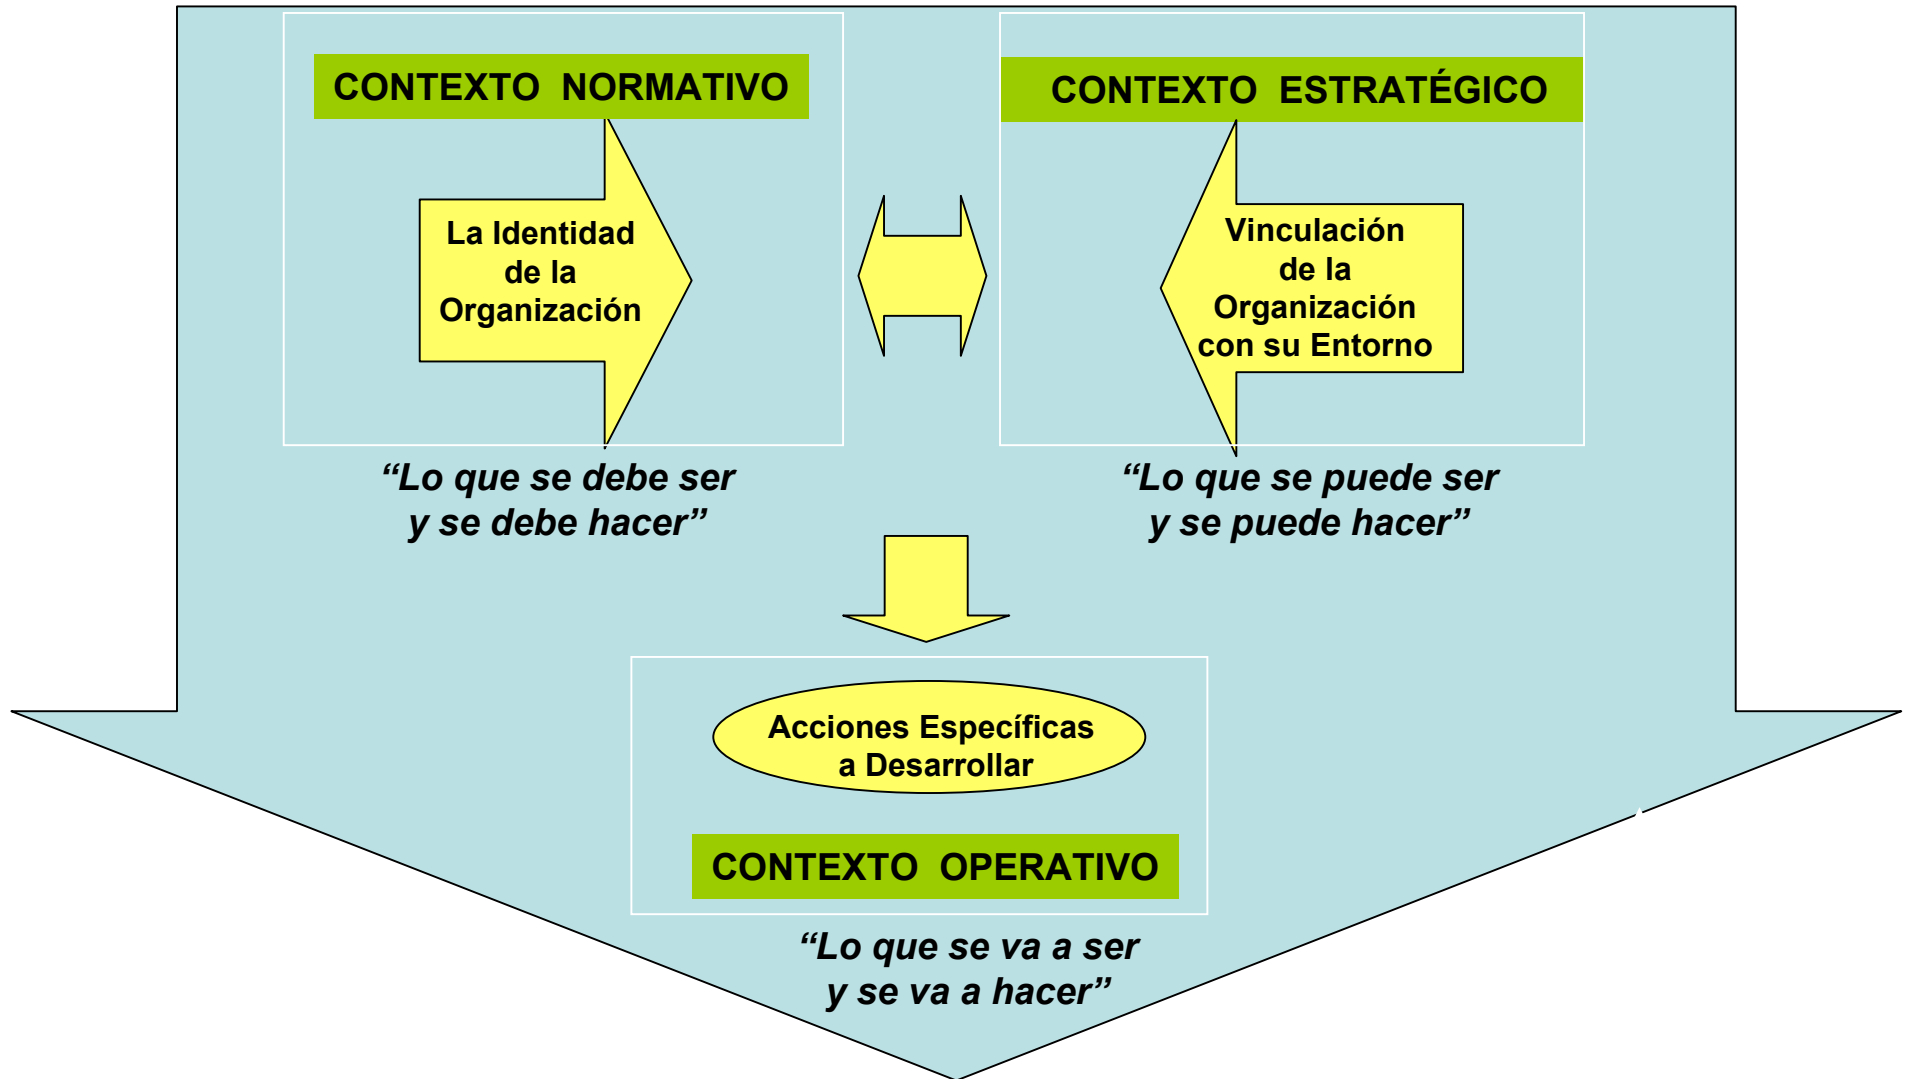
CONTEXTO NORMATIVO

La Identidad de la Organización

“Lo que se debe ser y se debe hacer”

CONTEXTO ESTRATÉGICO

Vinculación de la Organización con su Entorno

“Lo que se puede ser y se puede hacer”

Acciones Específicas a Desarrollar

CONTEXTO OPERATIVO

“Lo que se va a ser y se va a hacer”